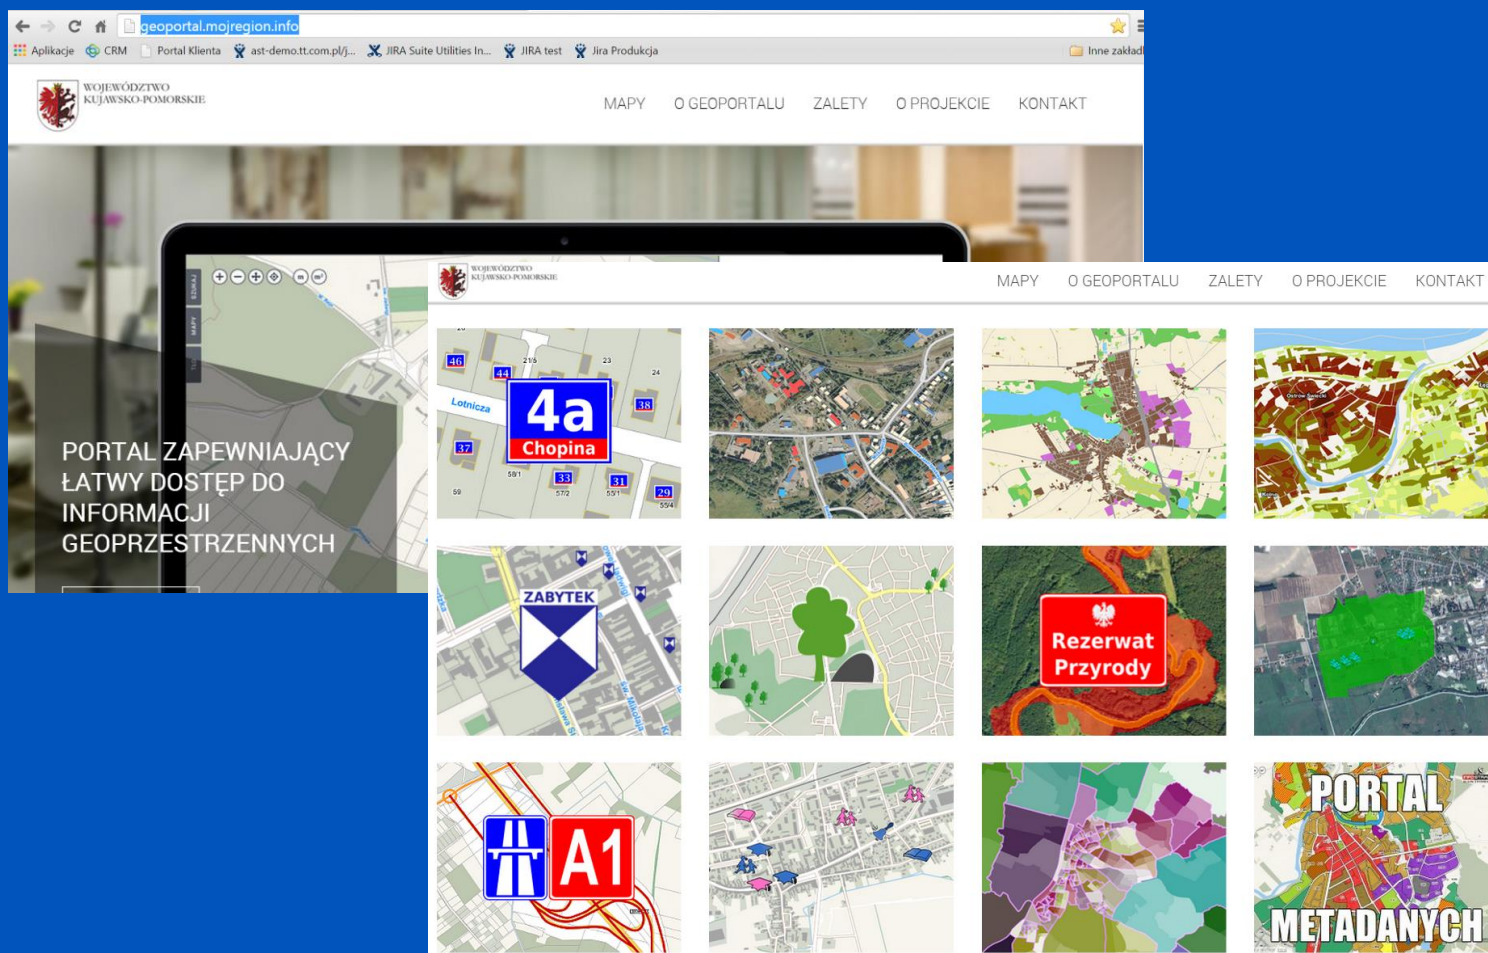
geoportal.mojregion.info

Aplikacje CRM Portal Klienta ast-demo.tt.com.pl/j... JIRA Suite Utilities In... JIRA test Jira Produkcja Inne zakład

WOJEWÓDZTWO KUJAWSKO-POMORSKIE

MAPY O GEOPORTALU ZALETY O PROJEKCIE KONTAKT

PORTAL ZAPEWNIAJĄCY ŁATWY DOSTĘP DO INFORMACJI GEOPRZESTRZENNYCH

WOJEWÓDZTWO KUJAWSKO-POMORSKIE

MAPY O GEOPORTALU ZALETY O PROJEKCIE KONTAKT

46 44 4a Chopina 38 37 33 31 29 Lotnicza

ZABYTEK

Rezerwat Przyrody

A1

PORTAL METADANYCH